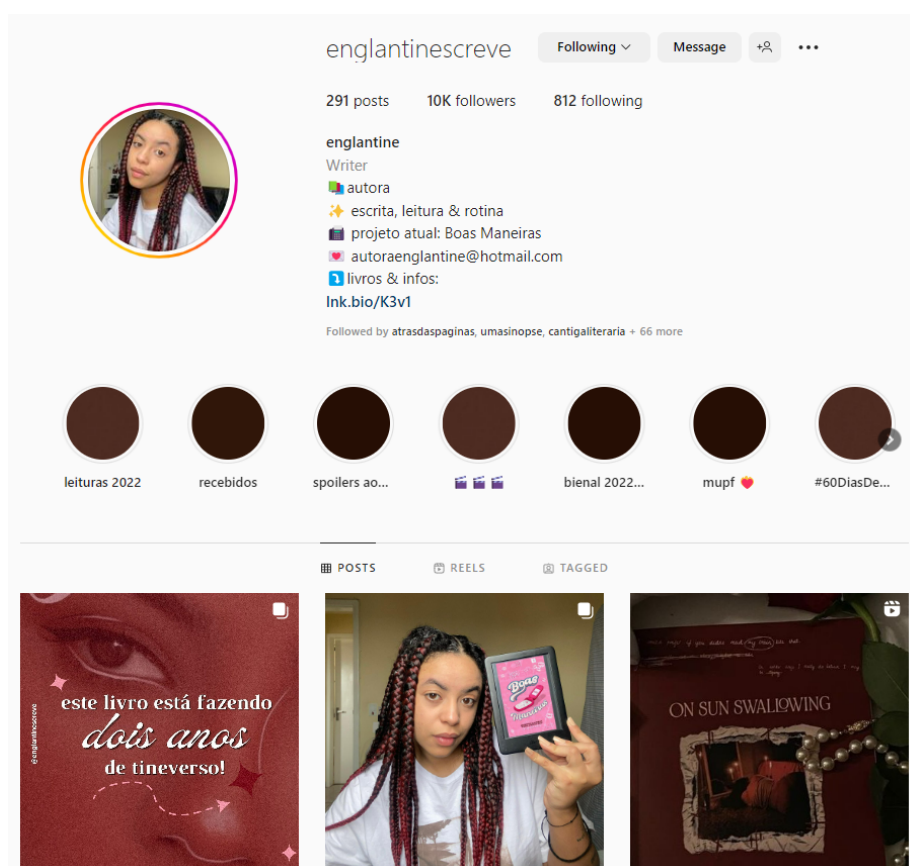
englantinescreve Following Message

291 posts 10K followers 812 following

englantine
Writer
📚 autora
✨ escrita, leitura & rotina
🎬 projeto atual: Boas Maneiras
💌 autoraenglantine@hotmail.com
⤵️ livros & infos:
lnk.bio/K3v1

Followed by atrasdaspaginas, umasinopse, cantigaliteraria + 66 more

leituras 2022
recebidos
spoilers ao...
🎬🎬🎬
bienal 2022...
mupf ❤️
#60DiasDe...

POSTS REELS TAGGED

@englantinescreve
este livro está fazendo dois anos de tineverso!

Boas Maneiras

ON SUN SWALLOWING